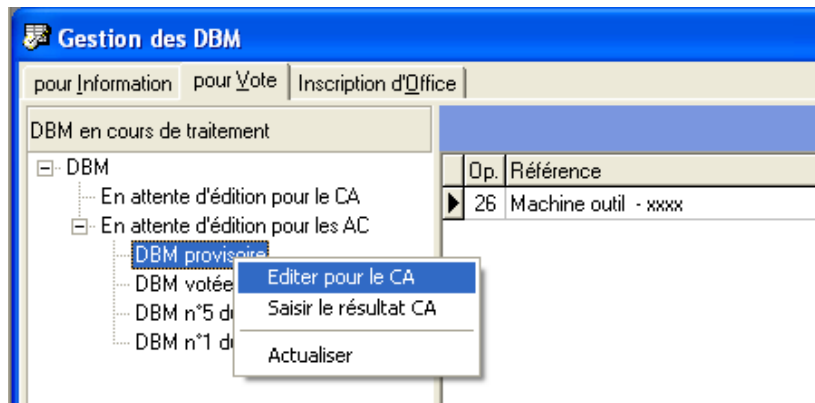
Gestion des DBM

pour Information | pour Vote | Inscription d'Office

DBM en cours de traitement

DBM
En attente d'édition pour le CA
En attente d'édition pour les AC
DBM provisoire
DBM votée
DBM n°5 d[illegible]
DBM n°1 d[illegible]

Editer pour le CA
Saisir le résultat CA
Actualiser

| Op. | Référence |
|---|---|
| 26 | Machine outil - xxxx |